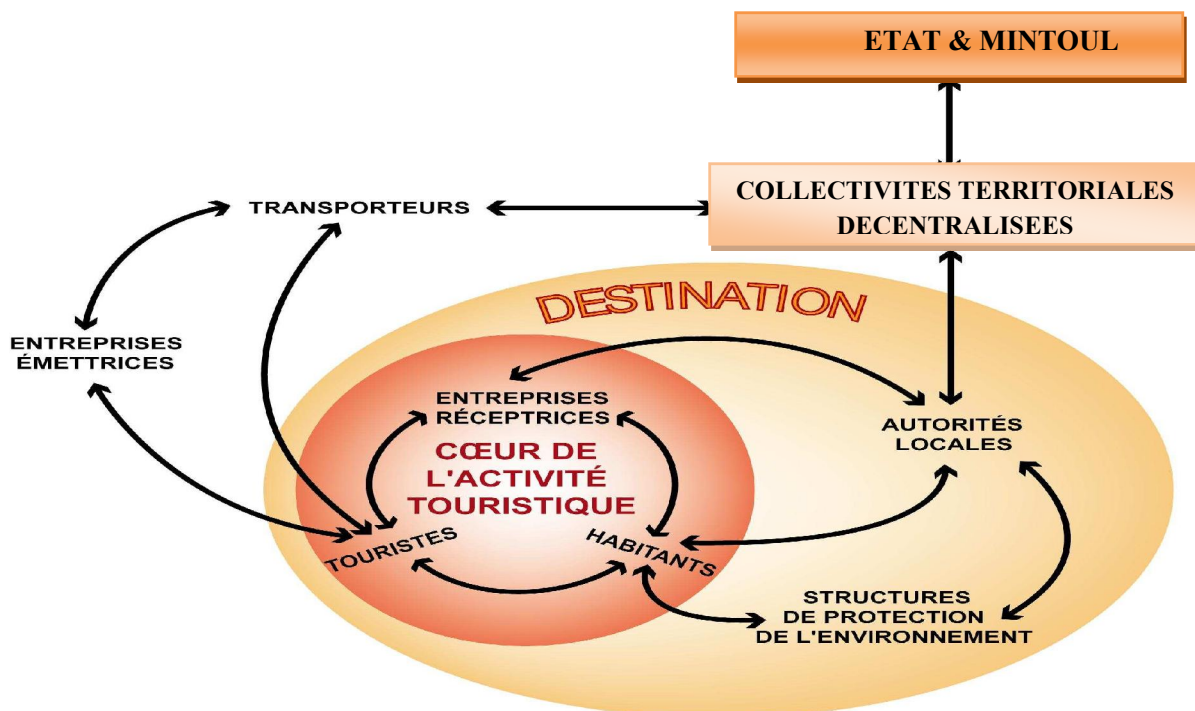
ETAT & MINTOUL

COLLECTIVITES TERRITORIALES DECENTRALISEES

TRANSPORTEURS

ENTREPRISES ÉMETTRICES

DESTINATION

ENTREPRISES RÉCEPTRICES

CŒUR DE L'ACTIVITÉ TOURISTIQUE

TOURISTES

HABITANTS

AUTORITÉS LOCALES

STRUCTURES DE PROTECTION DE L'ENVIRONNEMENT